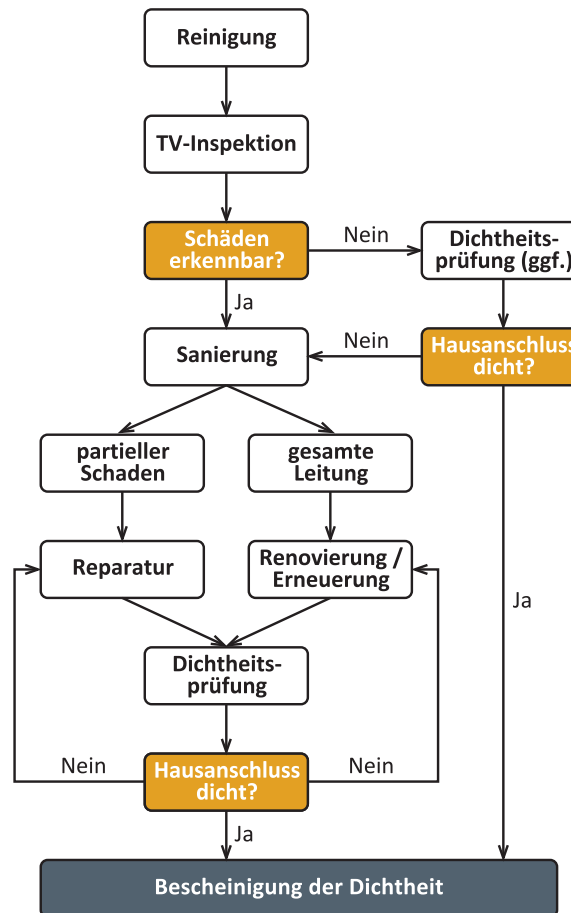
Reinigung

TV-Inspektion

Schäden erkennbar?

Nein

Dichtheitsprüfung (ggf.)

Ja

Nein

Sanierung

Hausanschluss dicht?

partieller Schaden

gesamte Leitung

Reparatur

Renovierung / Erneuerung

Ja

Dichtheitsprüfung

Nein

Hausanschluss dicht?

Nein

Ja

Bescheinigung der Dichtheit